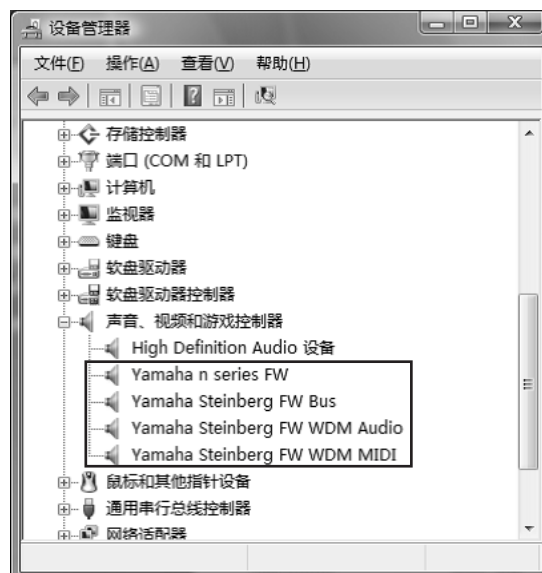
设备管理器

文件(F) 操作(A) 查看(V) 帮助(H)

存储控制器
端口 (COM 和 LPT)
计算机
监视器
键盘
软盘驱动器
软盘驱动器控制器
声音、视频和游戏控制器
High Definition Audio 设备
Yamaha n series FW
Yamaha Steinberg FW Bus
Yamaha Steinberg FW WDM Audio
Yamaha Steinberg FW WDM MIDI
鼠标和其他指针设备
通用串行总线控制器
网络适配器